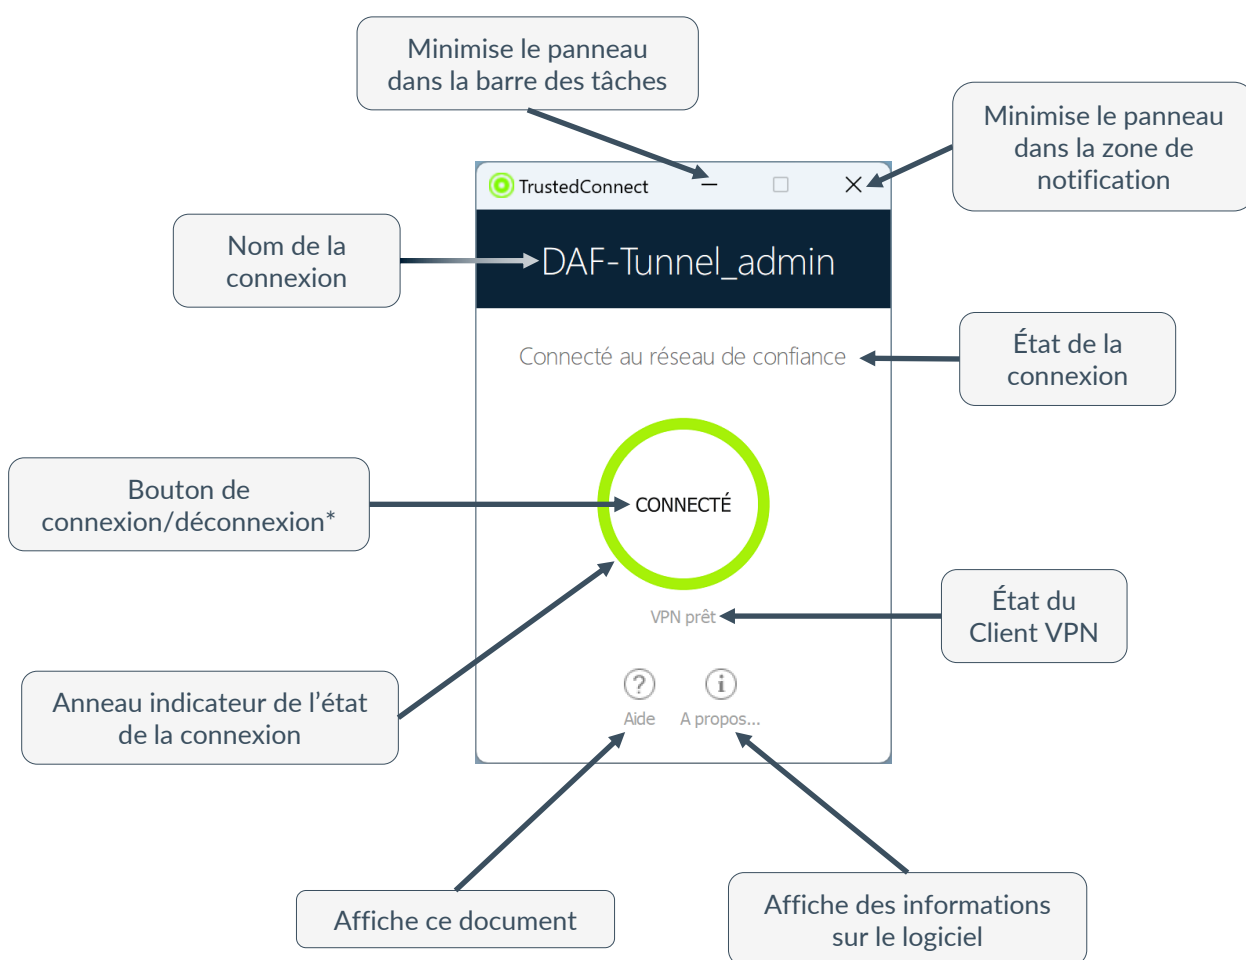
Minimise le panneau dans la barre des tâches

Minimise le panneau dans la zone de notification

TrustedConnect

Nom de la connexion

DAF-Tunnel_admin

Connecté au réseau de confiance

État de la connexion

Bouton de connexion/déconnexion*

CONNECTÉ

État du Client VPN

VPN prêt

Anneau indicateur de l'état de la connexion

Aide

A propos...

Affiche ce document

Affiche des informations sur le logiciel